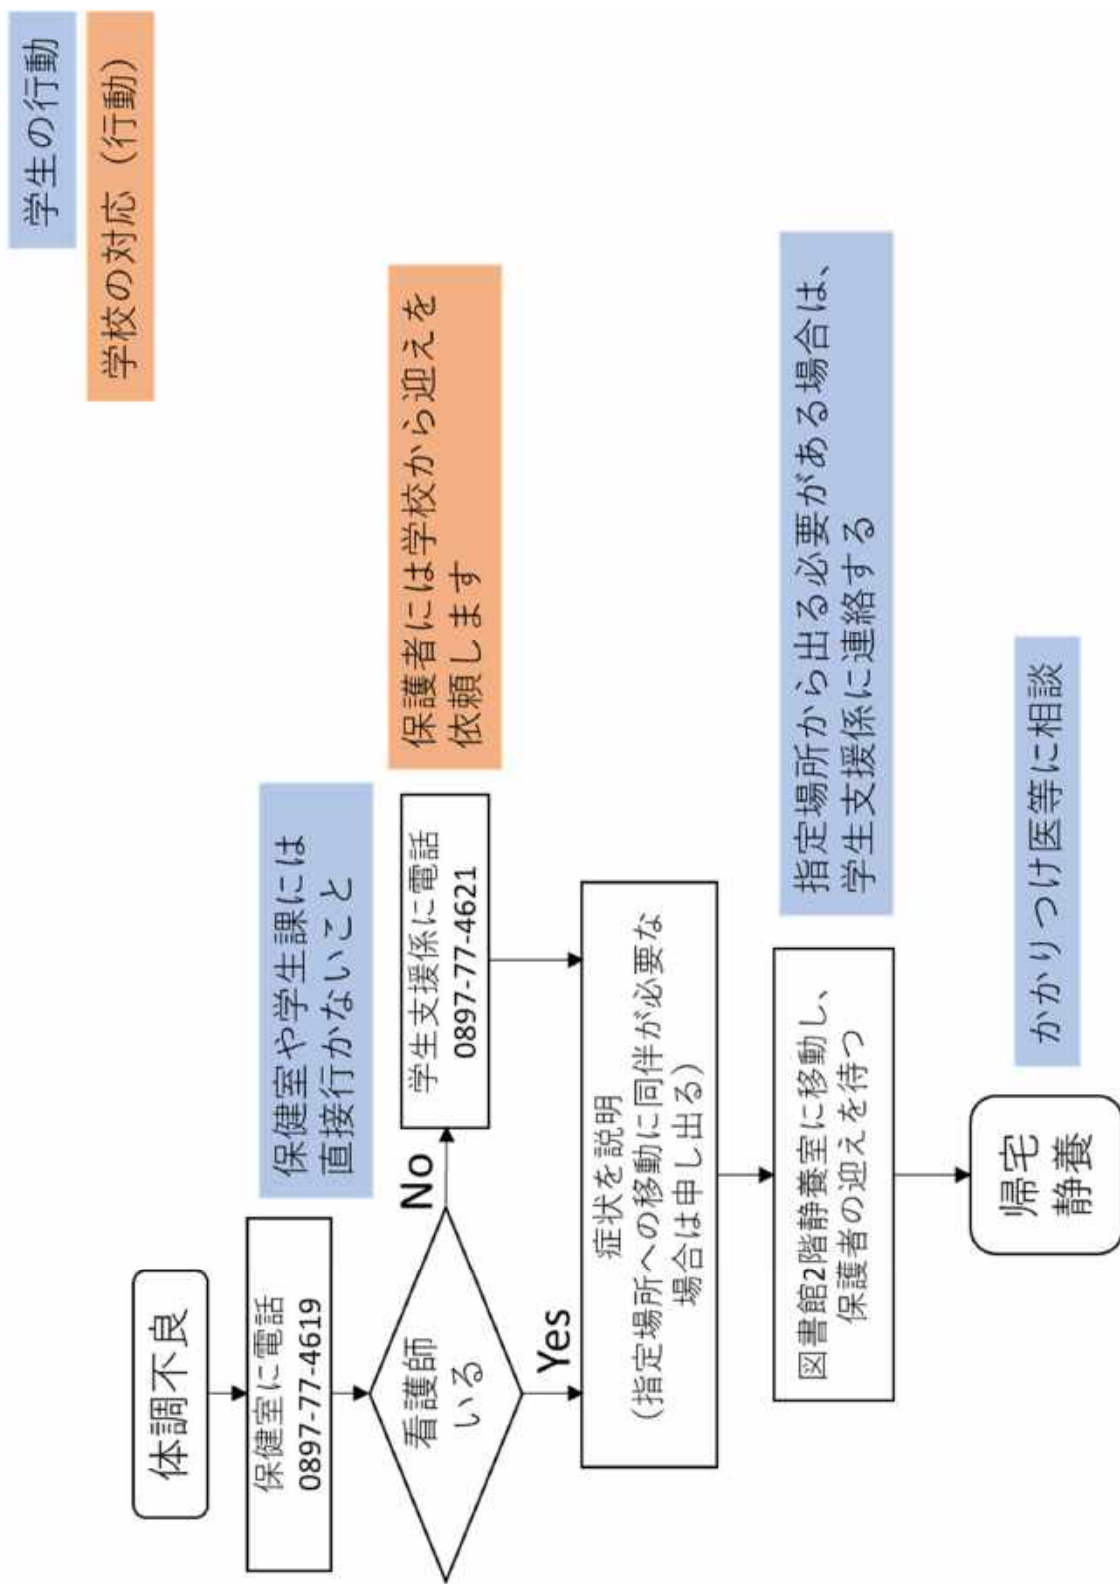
学生の行動

学校の対応（行動）

体調不良

保健室に電話
0897-77-4619

看護師いる

Yes

No

保健室や学生課には直接行かないこと

学生支援係に電話
0897-77-4621

保護者には学校から迎えを依頼します

症状を説明
（指定場所への移動に同伴が必要な場合は申し出る）

指定場所から出る必要がある場合は、学生支援係に連絡する

図書館2階静養室に移動し、保護者の迎えを待つ

帰宅静養

かかりつけ医等に相談